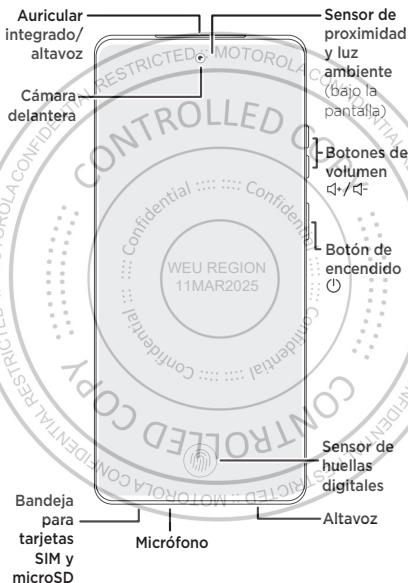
Auricular integrado/ altavoz

Cámara delantera

Sensor de proximidad y luz ambiente (bajo la pantalla)

Botones de volumen $\triangleleft+/\triangleleft-$

Botón de encendido ⏻

Sensor de huellas digitales

Altavoz

Micrófono

Bandeja para tarjetas SIM y microSD

RESTRICTED :: MOTOROLA CONFIDENTIAL RESTRICTED

CONTROLLED COPY

Confidential :::: :::: Confidential

WEU REGION
11MAR2025

Confidential :::: :::: Confidential

CONTROLLED COPY

MOTOROLA CONFIDENTIAL RESTRICTED :: MOTOROLA